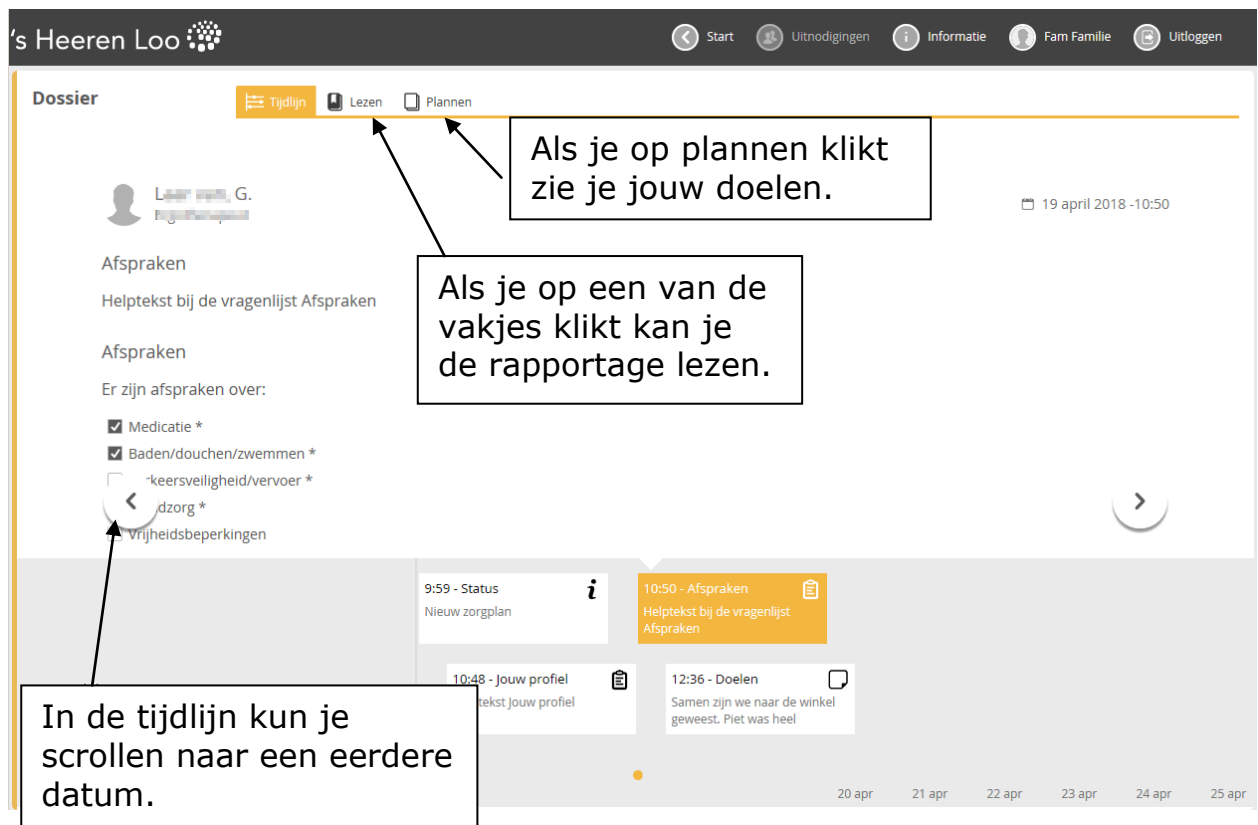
's Heeren Loo

Start   Uitnodigingen   Informatie   Fam Familie   Uitloggen

Dossier

Tijdlijn   Lezen   Plannen

Als je op plannen klikt zie je jouw doelen.

L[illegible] G.
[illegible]

19 april 2018 -10:50

Afspraken

Helptekst bij de vragenlijst Afspraken

Als je op een van de vakjes klikt kan je de rapportage lezen.

Afspraken

Er zijn afspraken over:

Medicatie *
Baden/douchen/zwemmen *
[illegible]keersveiligheid/vervoer *
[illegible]dzorg *
Vrijheidsbeperkingen

9:59 - Status
Nieuw zorgplan

10:50 - Afspraken
Helptekst bij de vragenlijst Afspraken

10:48 - Jouw profiel
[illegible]tekst Jouw profiel

12:36 - Doelen
Samen zijn we naar de winkel geweest. Piet was heel

In de tijdlijn kun je scrollen naar een eerdere datum.

20 apr   21 apr   22 apr   23 apr   24 apr   25 apr